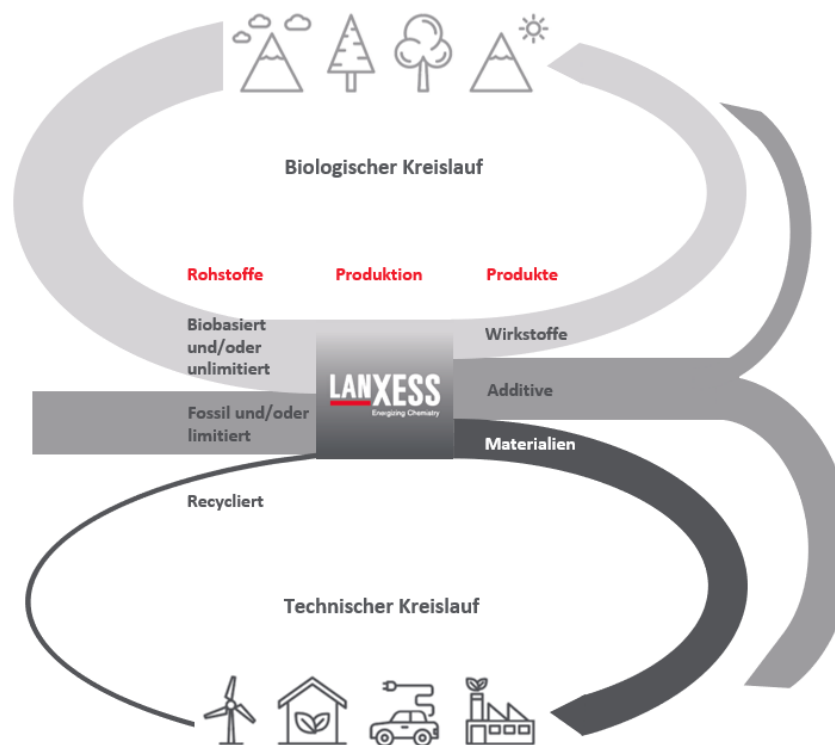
Biologischer Kreislauf

Rohstoffe

Produktion

Produkte

Biobasiert und/oder unlimitiert

Fossil und/oder limitiert

Recycliert

LANXESS
Energizing Chemistry

Wirkstoffe

Additive

Materialien

Technischer Kreislauf